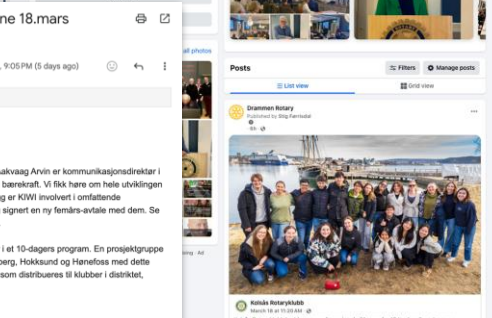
ne 18.mars

, 9:05PM (5 days ago)

all photos

Posts

Filters

Manage posts

List view

Grid view

Drammen Rotary
Published by Stig Færrisdal
6h ·

akvaag Arvin er kommunikasjonsdirektør i bærekraft. Vi fikk høre om hele utviklingen g er KIWI involvert i omfattende signert en ny femårs-avtale med dem. Se

i et 10-dagers program. En prosjektgruppe berg, Hokksund og Hønefoss med dette som distribueres til klubber i distriktet,

Kolsås Rotaryklubb
March 18 at 11:20 AM ·

Privacy · Terms · Advertising · Ad